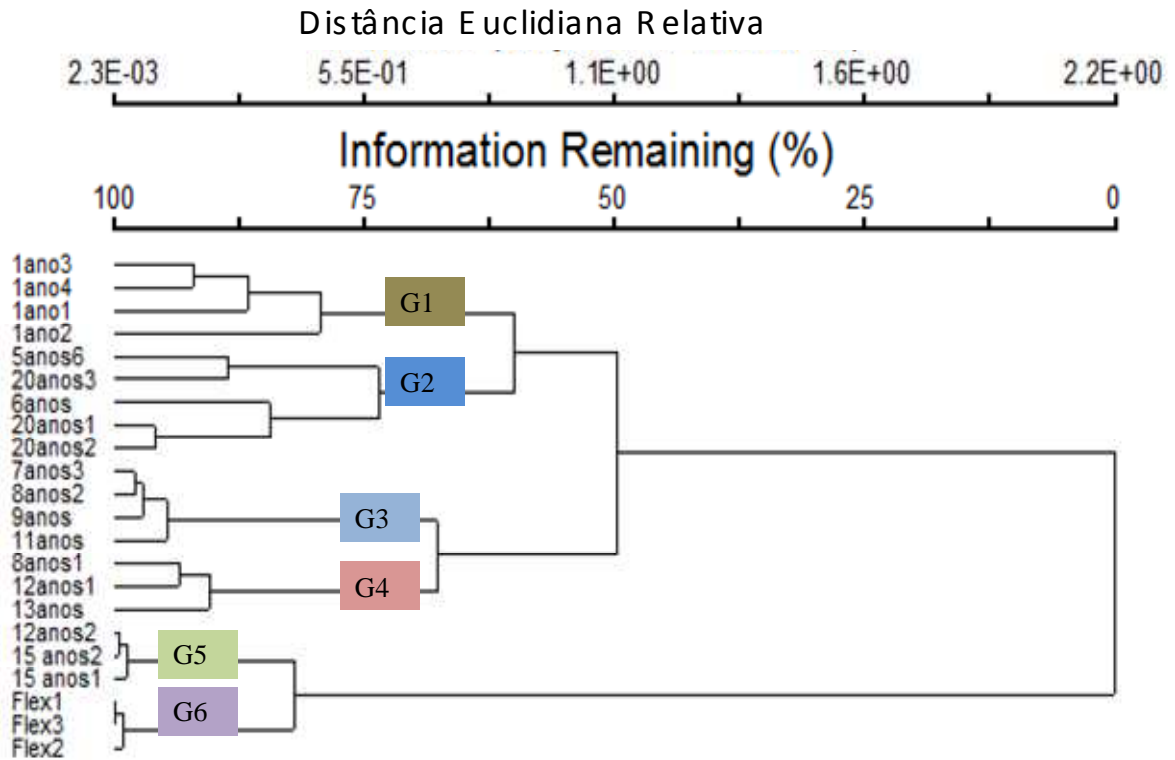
Distância Euclidiana Relativa

2.3E-03 5.5E-01 1.1E+00 1.6E+00 2.2E+00

Information Remaining (%)

100 75 50 25 0

1ano3
1ano4
1ano1
1ano2
5anos6
20anos3
6anos
20anos1
20anos2
7anos3
8anos2
9anos
11anos
8anos1
12anos1
13anos
12anos2
15 anos2
15 anos1
Flex1
Flex3
Flex2

G1
G2
G3
G4
G5
G6